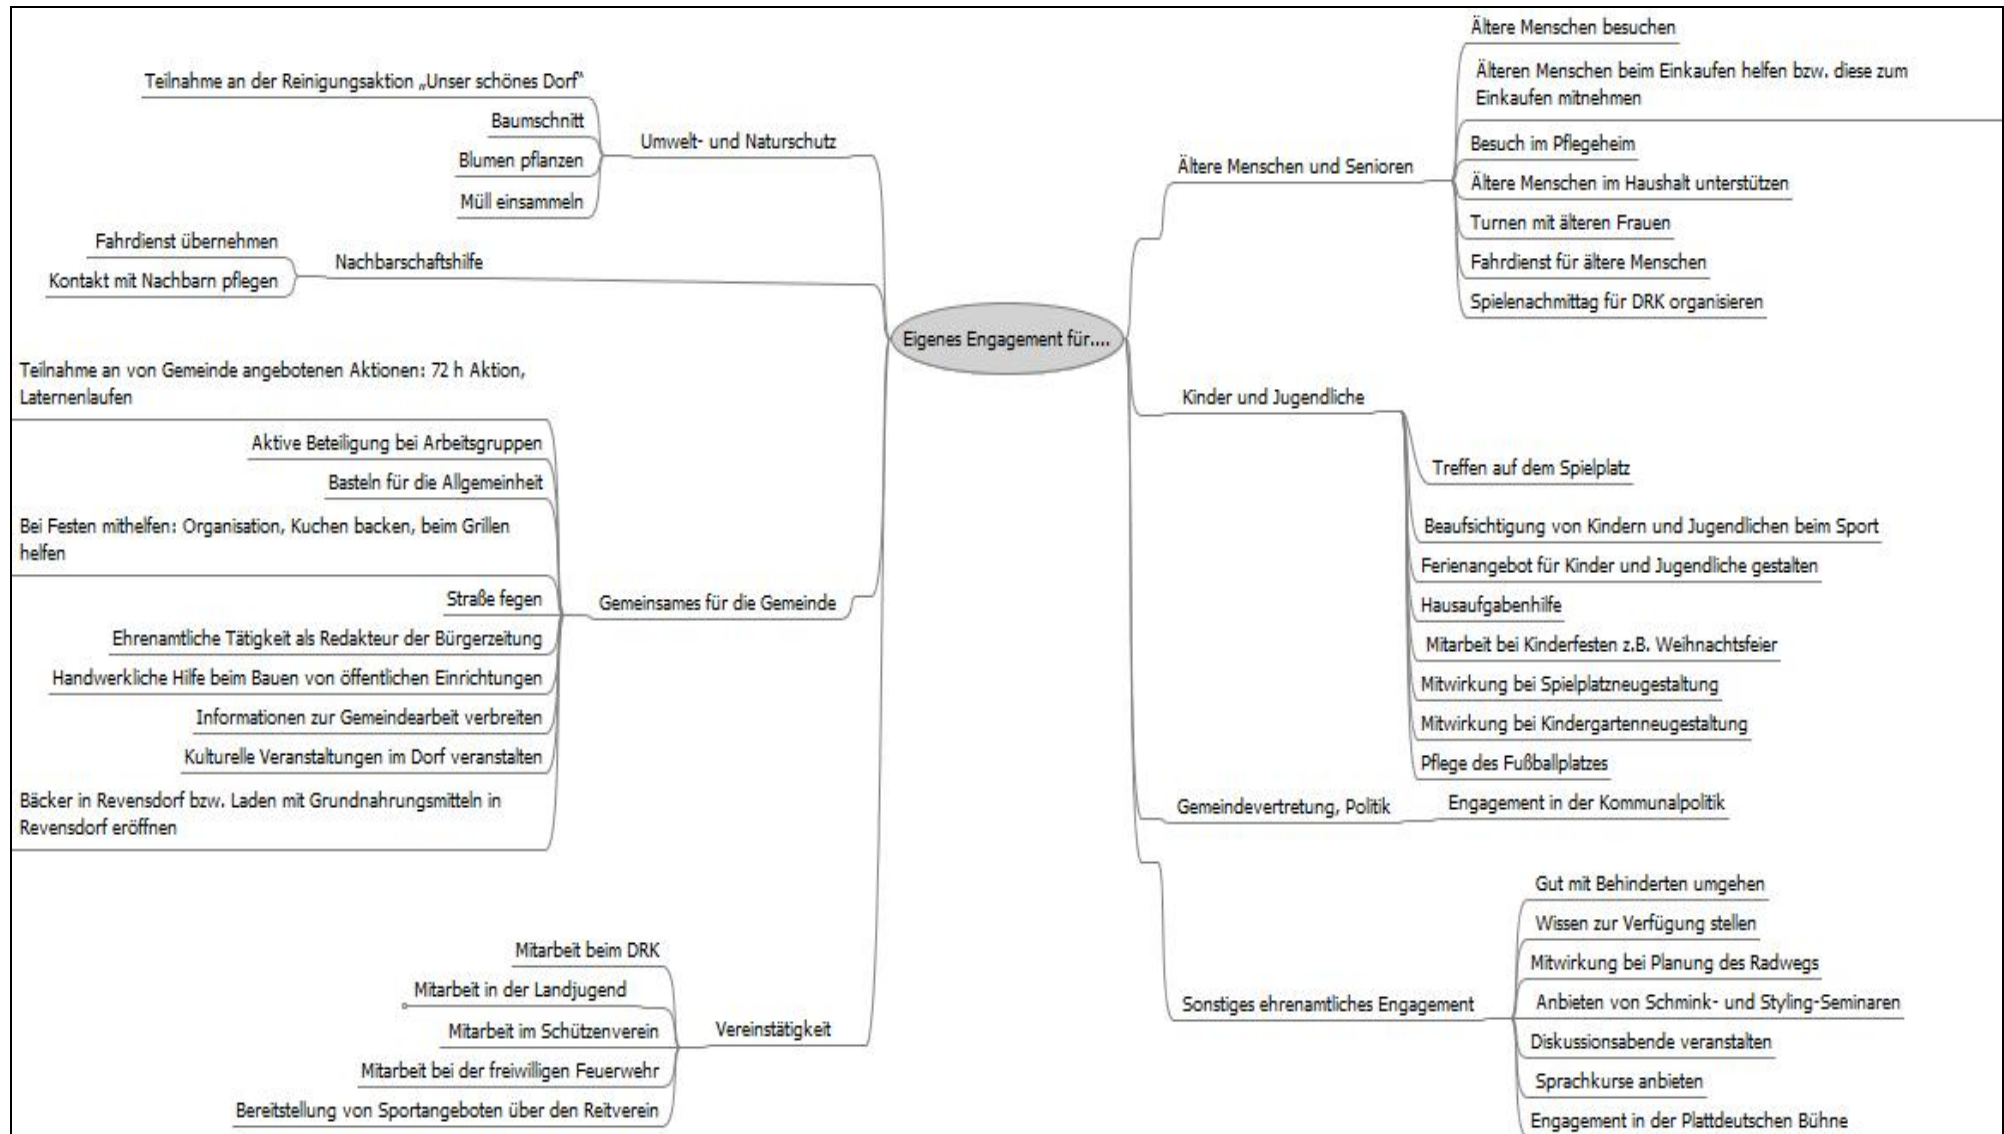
Eigenes Engagement für....

Umwelt- und Naturschutz
Teilnahme an der Reinigungsaktion „Unser schönes Dorf"
Baumschnitt
Blumen pflanzen
Müll einsammeln

Nachbarschaftshilfe
Fahrdienst übernehmen
Kontakt mit Nachbarn pflegen

Gemeinsames für die Gemeinde
Teilnahme an von Gemeinde angebotenen Aktionen: 72 h Aktion, Laternenlaufen
Aktive Beteiligung bei Arbeitsgruppen
Basteln für die Allgemeinheit
Bei Festen mithelfen: Organisation, Kuchen backen, beim Grillen helfen
Straße fegen
Ehrenamtliche Tätigkeit als Redakteur der Bürgerzeitung
Handwerkliche Hilfe beim Bauen von öffentlichen Einrichtungen
Informationen zur Gemeindearbeit verbreiten
Kulturelle Veranstaltungen im Dorf veranstalten
Bäcker in Revensdorf bzw. Laden mit Grundnahrungsmitteln in Revensdorf eröffnen

Vereinstätigkeit
Mitarbeit beim DRK
Mitarbeit in der Landjugend
Mitarbeit im Schützenverein
Mitarbeit bei der freiwilligen Feuerwehr
Bereitstellung von Sportangeboten über den Reitverein

Ältere Menschen und Senioren
Ältere Menschen besuchen
Älteren Menschen beim Einkaufen helfen bzw. diese zum Einkaufen mitnehmen
Besuch im Pflegeheim
Ältere Menschen im Haushalt unterstützen
Turnen mit älteren Frauen
Fahrdienst für ältere Menschen
Spielenachmittag für DRK organisieren

Kinder und Jugendliche
Treffen auf dem Spielplatz
Beaufsichtigung von Kindern und Jugendlichen beim Sport
Ferienangebot für Kinder und Jugendliche gestalten
Hausaufgabenhilfe
Mitarbeit bei Kinderfesten z.B. Weihnachtsfeier
Mitwirkung bei Spielplatzneugestaltung
Mitwirkung bei Kindergartenneugestaltung
Pflege des Fußballplatzes

Gemeindevertretung, Politik
Engagement in der Kommunalpolitik

Sonstiges ehrenamtliches Engagement
Gut mit Behinderten umgehen
Wissen zur Verfügung stellen
Mitwirkung bei Planung des Radwegs
Anbieten von Schmink- und Styling-Seminaren
Diskussionsabende veranstalten
Sprachkurse anbieten
Engagement in der Plattdeutschen Bühne